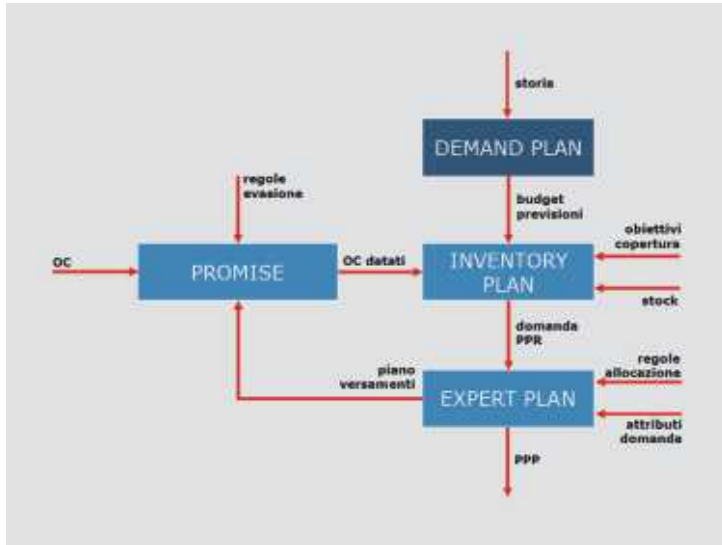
storia

DEMAND PLAN

budget
previsioni

regole
evasione

obiettivi
copertura

OC

PROMISE

OC datati

INVENTORY PLAN

stock

domanda
PPR

piano
versamenti

regole
allocazione

EXPERT PLAN

attributi
domanda

PPP